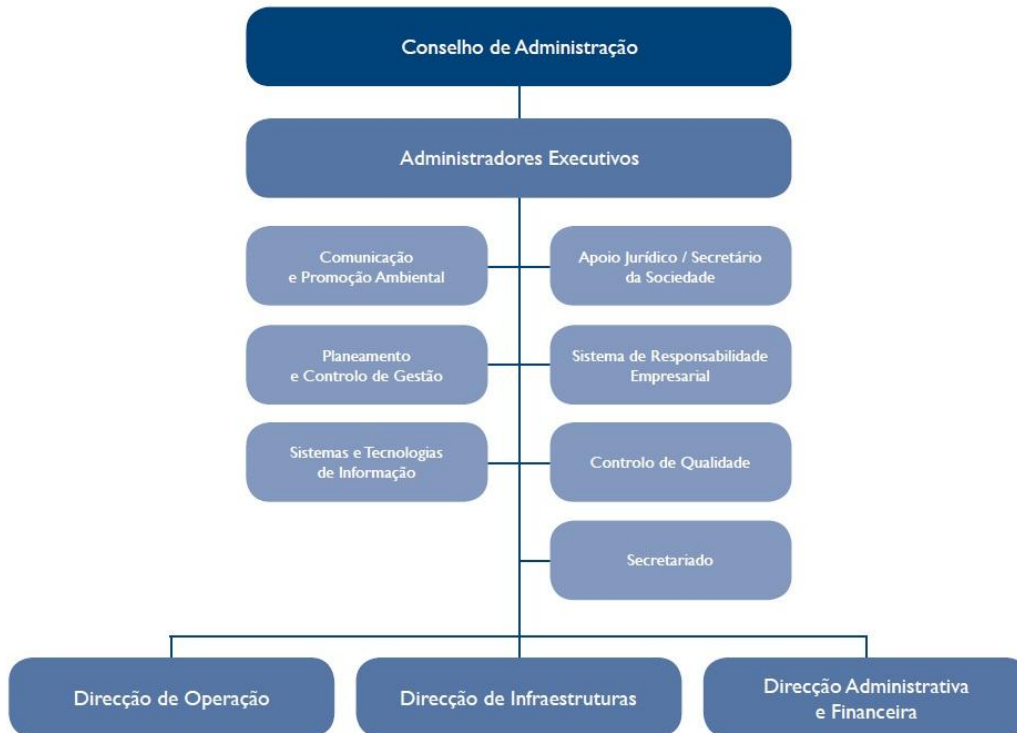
Conselho de Administração

Administradores Executivos

Comunicação e Promoção Ambiental

Apoio Jurídico / Secretário da Sociedade

Planeamento e Controlo de Gestão

Sistema de Responsabilidade Empresarial

Sistemas e Tecnologias de Informação

Controlo de Qualidade

Secretariado

Direcção de Operação

Direcção de Infraestruturas

Direcção Administrativa e Financeira